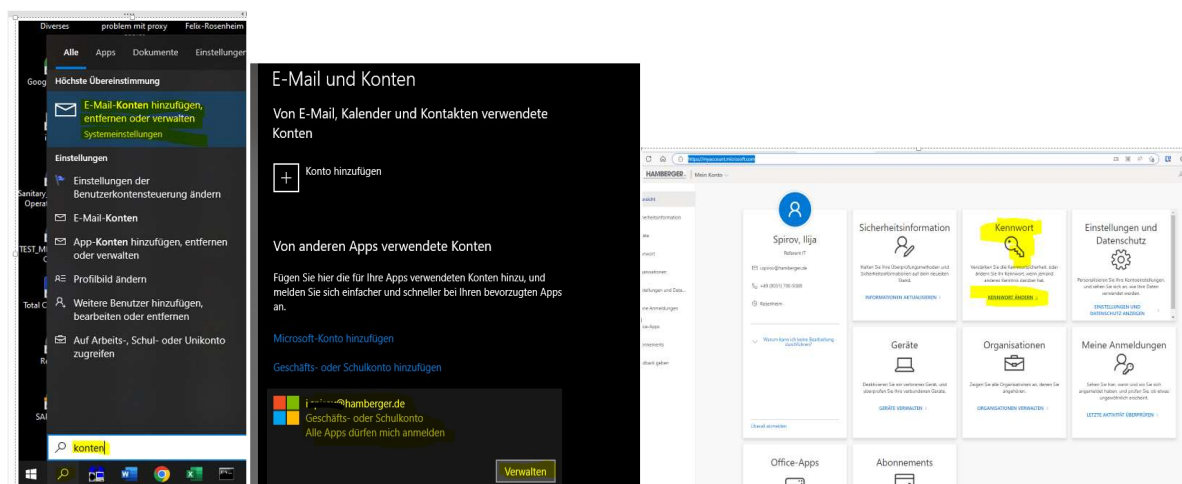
Diverses problem mit proxy Felix-Rosenheim

Alle Apps Dokumente Einstellungen

Höchste Übereinstimmung

E-Mail-Konten hinzufügen, entfernen oder verwalten
Systemeinstellungen

Einstellungen

Einstellungen der Benutzerkontensteuerung ändern

E-Mail-Konten

App-Konten hinzufügen, entfernen oder verwalten

Profilbild ändern

Weitere Benutzer hinzufügen, bearbeiten oder entfernen

Auf Arbeits-, Schul- oder Unikonto zugreifen

konten

E-Mail und Konten

Von E-Mail, Kalender und Kontakten verwendete Konten

Konto hinzufügen

Von anderen Apps verwendete Konten

Fügen Sie hier die für Ihre Apps verwendeten Konten hinzu, und melden Sie sich einfacher und schneller bei Ihren bevorzugten Apps an.

Microsoft-Konto hinzufügen

Geschäfts- oder Schulkonto hinzufügen

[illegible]@hamberger.de
Geschäfts- oder Schulkonto
Alle Apps dürfen mich anmelden

Verwalten

https://myaccount.microsoft.com

HAMBERGER Mein Konto

Spirov, Ilija
Referent IT
i.spirov@hamberger.de
+49 (8031) 700-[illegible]
Rosenheim

Warum kann ich keine Bearbeitung durchführen?

Überall abmelden

Sicherheitsinformation
INFORMATIONEN AKTUALISIEREN

Kennwort
KENNWORT ÄNDERN

Einstellungen und Datenschutz
EINSTELLUNGEN UND DATENSCHUTZ ANZEIGEN

Geräte
GERÄTE VERWALTEN

Organisationen
ORGANISATIONEN VERWALTEN

Meine Anmeldungen
LETZTE AKTIVITÄT ÜBERPRÜFEN

Office-Apps

Abonnements